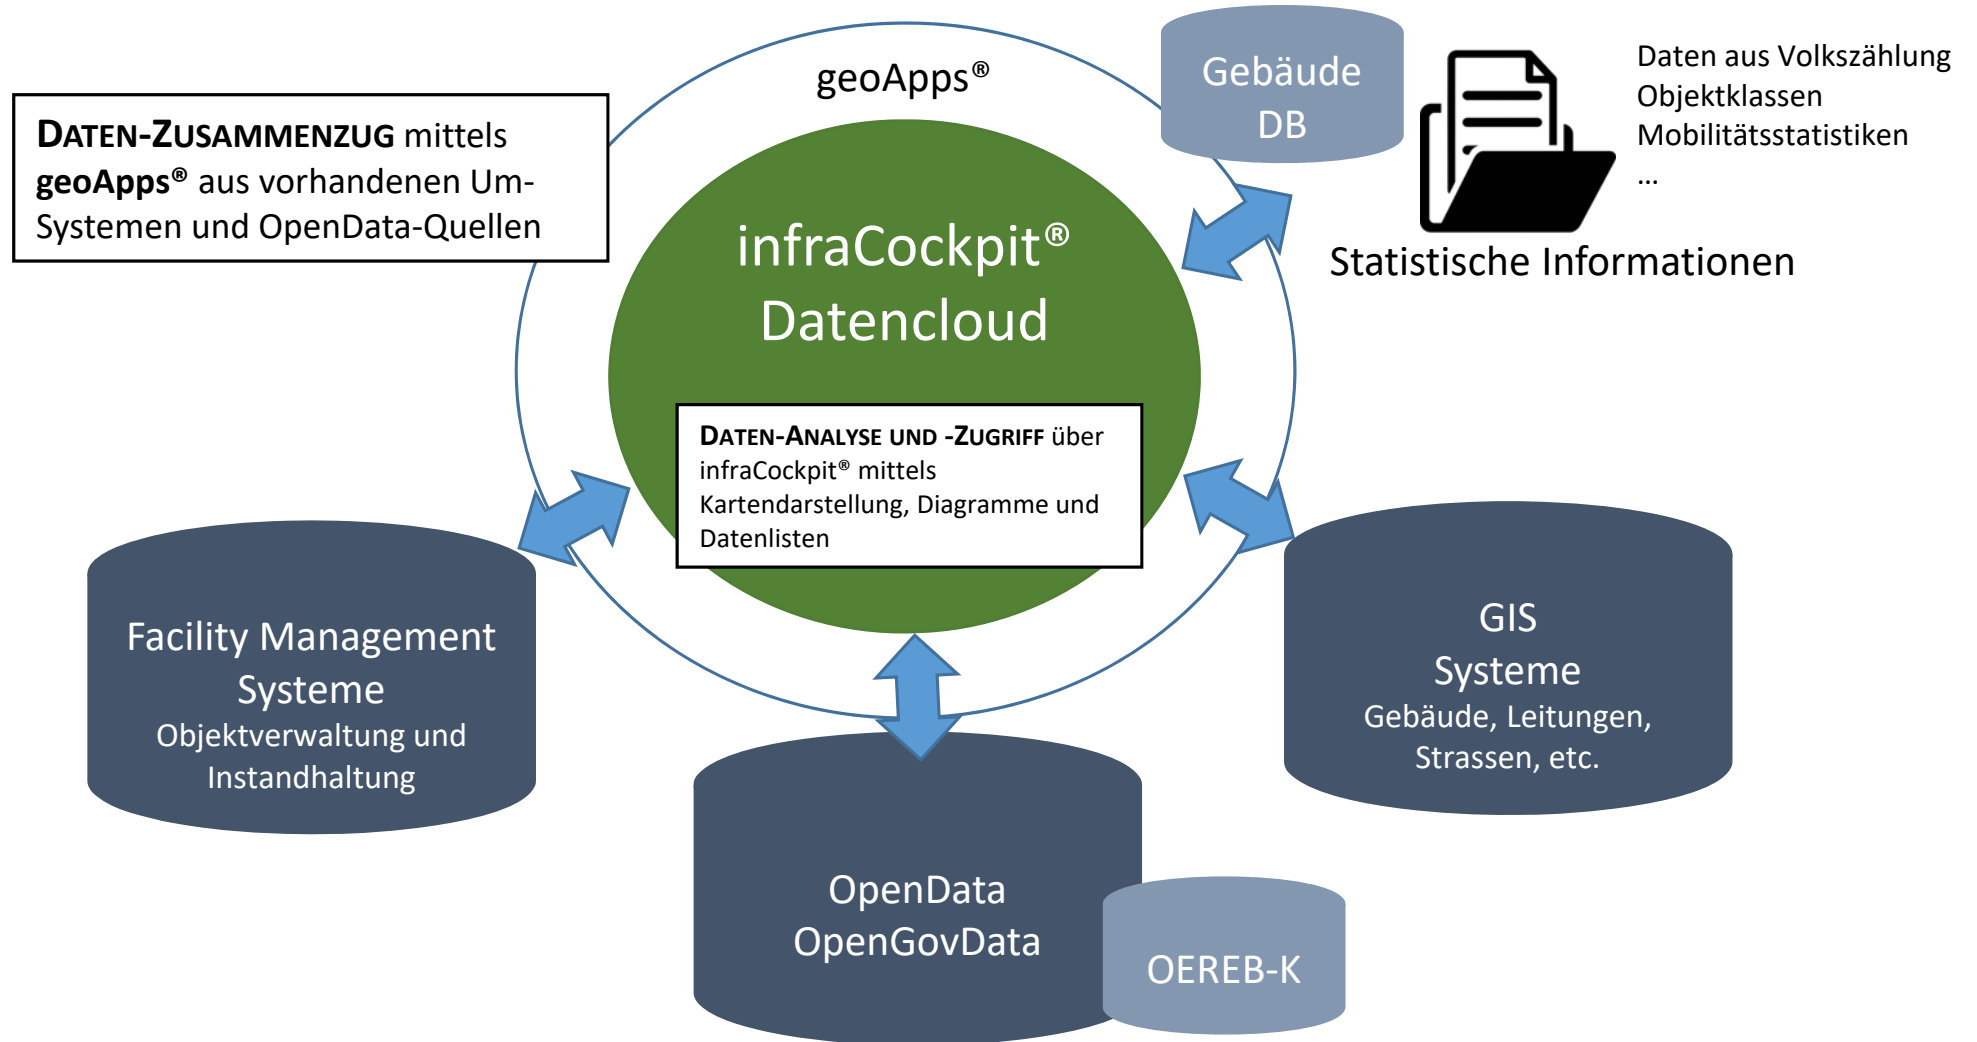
**Daten-Zusammenzug** mittels **geoApps®** aus vorhandenen Um-Systemen und OpenData-Quellen

geoApps®

Gebäude DB

Daten aus Volkszählung
Objektklassen
Mobilitätsstatistiken
...

Statistische Informationen

infraCockpit®
Datencloud

**Daten-Analyse und -Zugriff** über infraCockpit® mittels Kartendarstellung, Diagramme und Datenlisten

Facility Management Systeme
Objektverwaltung und Instandhaltung

GIS
Systeme
Gebäude, Leitungen, Strassen, etc.

OpenData
OpenGovData

OEREB-K